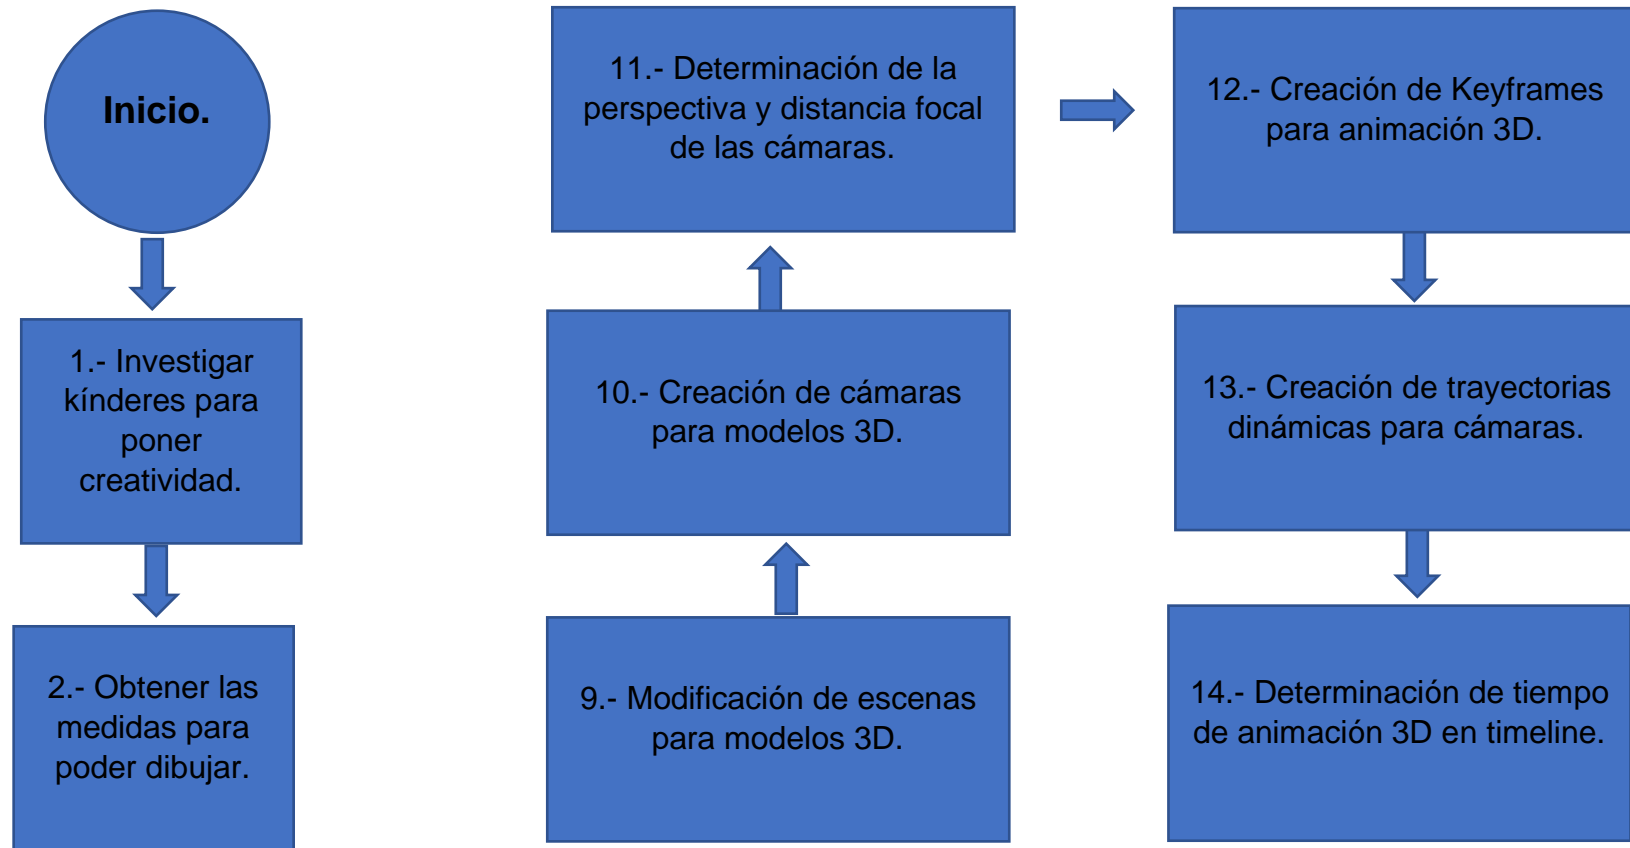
Inicio.

1.- Investigar kínderes para poner creatividad.

2.- Obtener las medidas para poder dibujar.

9.- Modificación de escenas para modelos 3D.

10.- Creación de cámaras para modelos 3D.

11.- Determinación de la perspectiva y distancia focal de las cámaras.

12.- Creación de Keyframes para animación 3D.

13.- Creación de trayectorias dinámicas para cámaras.

14.- Determinación de tiempo de animación 3D en timeline.